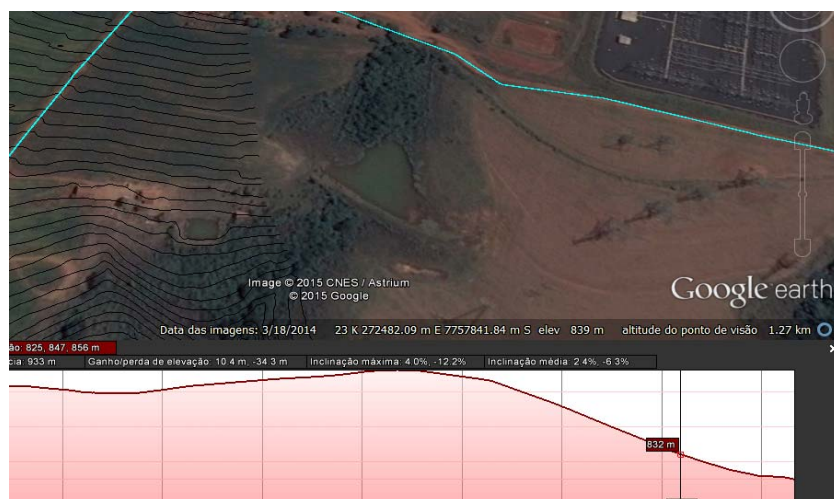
Image © 2015 CNES / Astrium
© 2015 Google

Google earth

Data das imagens: 3/18/2014 23 K 272482.09 m E 7757841.84 m S elev 839 m altitude do ponto de visão 1.27 km

ão: 825, 847, 856 m

cia: 933 m Ganho/perda de elevação: 10.4 m, -34.3 m Inclinação máxima: 4.0%, -12.2% Inclinação média: 2.4%, -6.3%

832 m